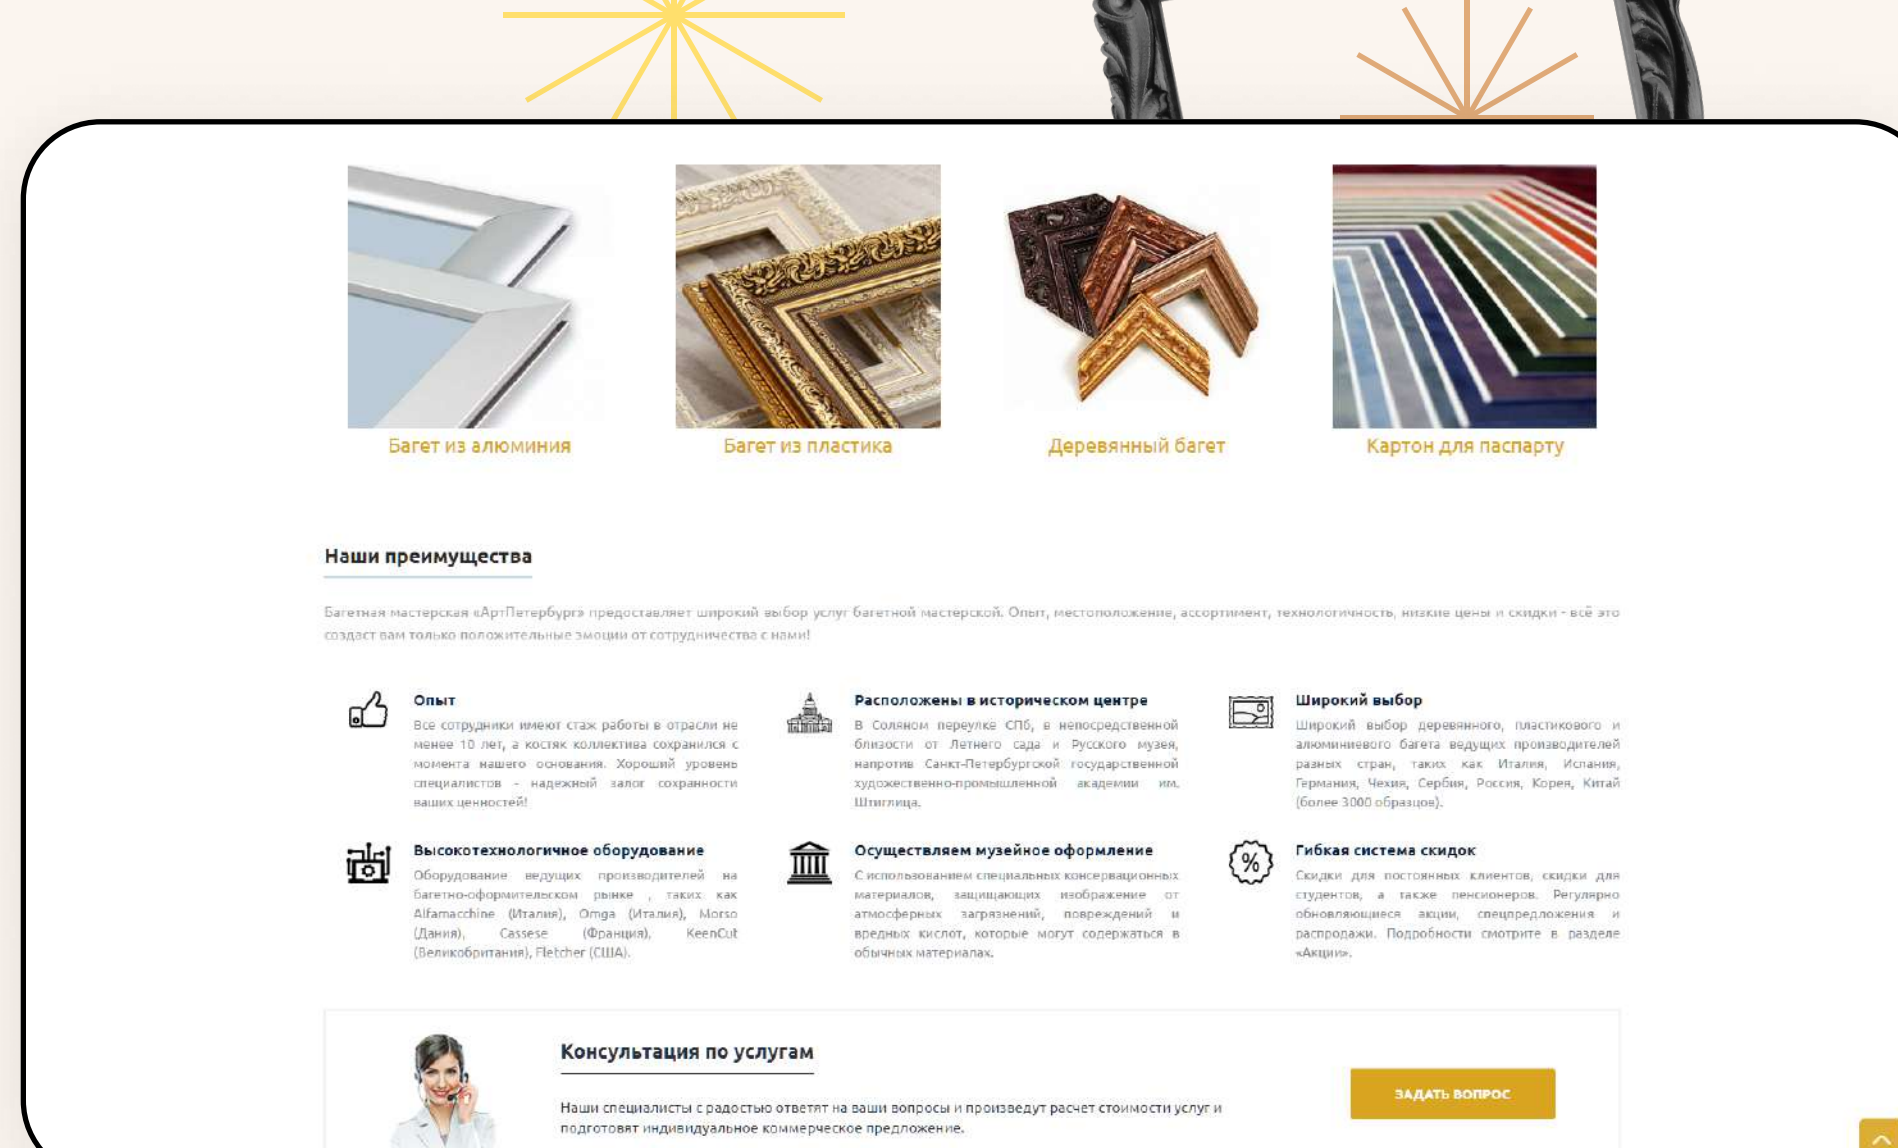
Багет из алюминия

Багет из пластика

Деревянный багет

Картон для паспарту

Наши преимущества

Багетная мастерская «АртПетербург» предоставляет широкий выбор услуг багетной мастерской. Опыт, местоположение, ассортимент, технологичность, низкие цены и скидки - всё это создаст вам только положительные эмоции от сотрудничества с нами!

Опыт

Все сотрудники имеют стаж работы в отрасли не менее 10 лет, а костяк коллектива сохранился с момента нашего основания. Хороший уровень специалистов - надежный залог сохранности ваших ценностей!

Расположены в историческом центре

В Соляном переулке СПб, в непосредственной близости от Летнего сада и Русского музея, напротив Санкт-Петербургской государственной художественно-промышленной академии им. Штиглица.

Широкий выбор

Широкий выбор деревянного, пластикового и алюминиевого багета ведущих производителей разных стран, таких как Италия, Испания, Германия, Чехия, Сербия, Россия, Корея, Китай (более 3000 образцов).

Высокотехнологичное оборудование

Оборудование ведущих производителей на багетно-оформительском рынке , таких как Alfamacchine (Италия), Omga (Италия), Morso (Дания), Cassese (Франция), KeenCut (Великобритания), Fletcher (США).

Осуществляем музейное оформление

С использованием специальных консервационных материалов, защищающих изображение от атмосферных загрязнений, повреждений и вредных кислот, которые могут содержаться в обычных материалах.

Гибкая система скидок

Скидки для постоянных клиентов, скидки для студентов, а также пенсионеров. Регулярно обновляющиеся акции, спецпредложения и распродажи. Подробности смотрите в разделе «Акции».

Консультация по услугам

Наши специалисты с радостью ответят на ваши вопросы и произведут расчет стоимости услуг и подготовят индивидуальное коммерческое предложение.

ЗАДАТЬ ВОПРОС